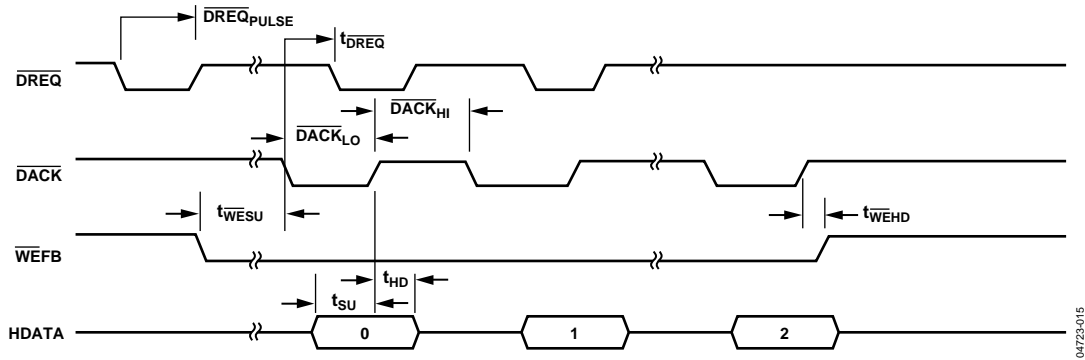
$\overline{DREQ}_{PULSE}$

$t_{\overline{DREQ}}$

$\overline{DREQ}$

$\overline{DACK}_{HI}$

$\overline{DACK}_{LO}$

$\overline{DACK}$

$t_{\overline{WE}SU}$

$t_{\overline{WE}HD}$

$\overline{WEFB}$

$t_{HD}$

$t_{SU}$

HDATA

0

1

2

04723-015